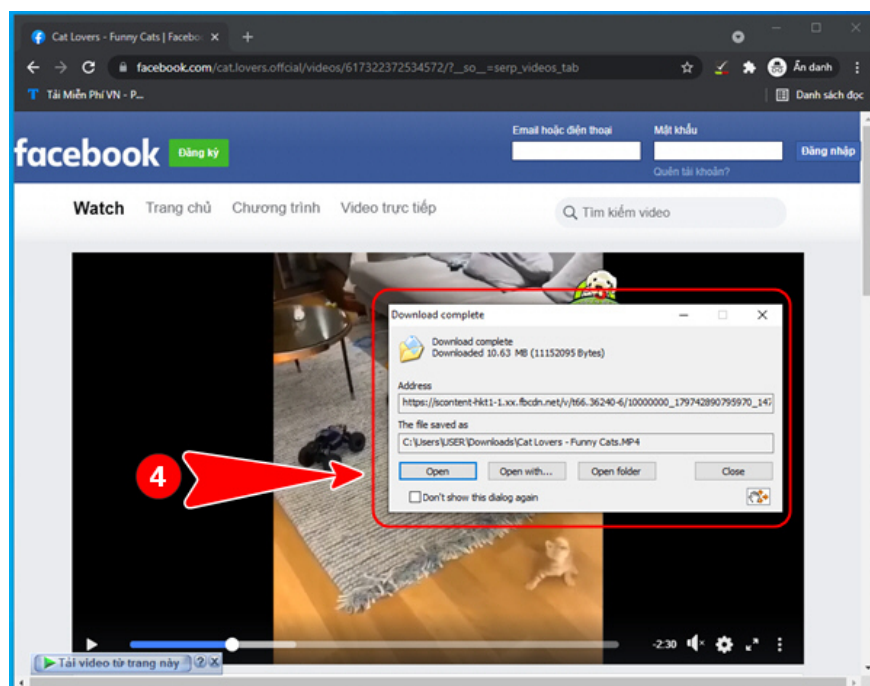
Cat Lovers - Funny Cats | Facebo
facebook.com/cat.lovers.offcial/videos/617322372534572/?_so__=serp_videos_tab
Ẩn danh
Tải Miễn Phí VN - P...
Danh sách đọc

facebook Đăng ký
Email hoặc điện thoại
Mật khẩu
Đăng nhập
Quên tài khoản?

Watch Trang chủ Chương trình Video trực tiếp
Tìm kiếm video

Download complete
Download complete
Downloaded 10.63 MB (11152095 Bytes)
Address
https://scontent-hkt1-1.xx.fbcdn.net/v/t66.36240-6/10000000_1797428907959 70_147
The file saved as
C:\Users\USER\Downloads\Cat Lovers - Funny Cats.MP4
Open
Open with...
Open folder
Close
Don't show this dialog again

4

-2:30

Tải video từ trang này ? X